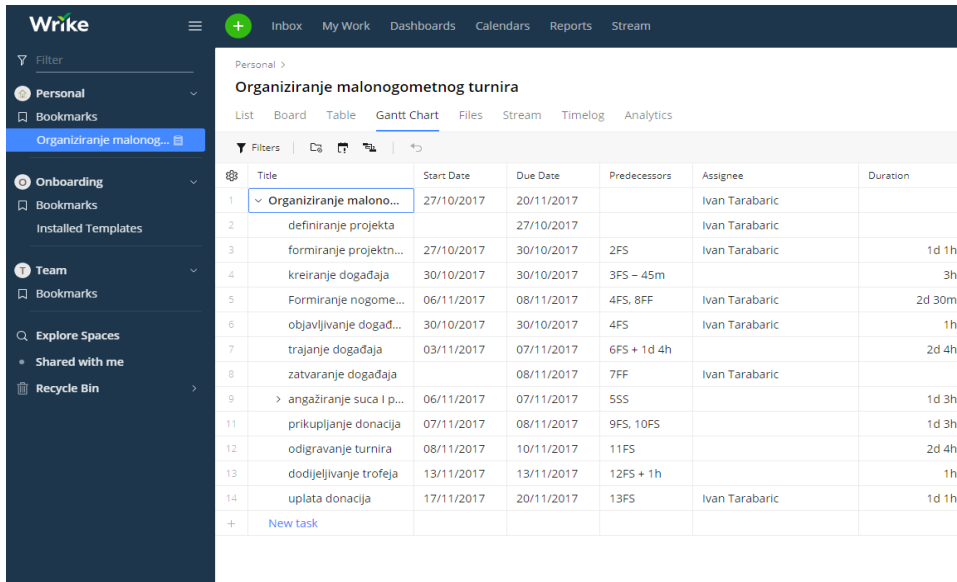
Wrike

+ Inbox My Work Dashboards Calendars Reports Stream

Filter

Personal

Bookmarks

Organiziranje malonog...

Onboarding

Bookmarks

Installed Templates

Team

Bookmarks

Explore Spaces

Shared with me

Recycle Bin

Personal >

Organiziranje malonogometnog turnira

List Board Table Gantt Chart Files Stream Timelog Analytics

Filters

| | Title | Start Date | Due Date | Predecessors | Assignee | Duration |
|---|---|---|---|---|---|---|
| 1 | Organiziranje malono... | 27/10/2017 | 20/11/2017 | | Ivan Tarabaric | |
| 2 | definiranje projekta | | 27/10/2017 | | Ivan Tarabaric | |
| 3 | formiranje projektn... | 27/10/2017 | 30/10/2017 | 2FS | Ivan Tarabaric | 1d 1h |
| 4 | kreiranje događaja | 30/10/2017 | 30/10/2017 | 3FS – 45m | | 3h |
| 5 | Formiranje nogome... | 06/11/2017 | 08/11/2017 | 4FS, 8FF | Ivan Tarabaric | 2d 30m |
| 6 | objavljivanje događ... | 30/10/2017 | 30/10/2017 | 4FS | Ivan Tarabaric | 1h |
| 7 | trajanje događaja | 03/11/2017 | 07/11/2017 | 6FS + 1d 4h | | 2d 4h |
| 8 | zatvaranje događaja | | 08/11/2017 | 7FF | Ivan Tarabaric | |
| 9 | angažiranje suca I p... | 06/11/2017 | 07/11/2017 | 5SS | | 1d 3h |
| 11 | prikupljanje donacija | 07/11/2017 | 08/11/2017 | 9FS, 10FS | | 1d 3h |
| 12 | odigravanje turnira | 08/11/2017 | 10/11/2017 | 11FS | | 2d 4h |
| 13 | dodijeljivanje trofeja | 13/11/2017 | 13/11/2017 | 12FS + 1h | | 1h |
| 14 | uplata donacije | 17/11/2017 | 20/11/2017 | 13FS | Ivan Tarabaric | 1d 1h |
| + | New task | | | | | |